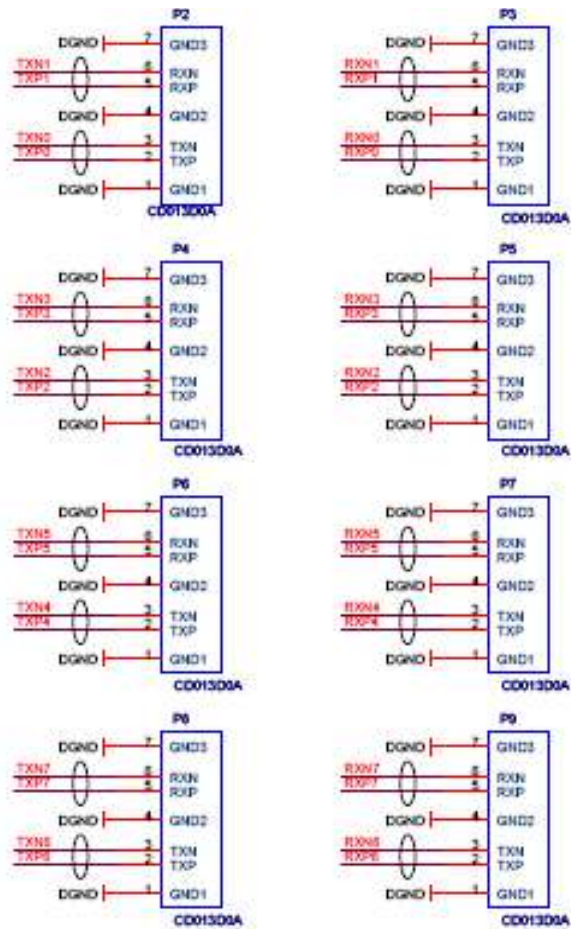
P2
DGND 7 GND3
TXN1 6 RXN
TXP1 5 RXP
DGND 4 GND2
TXN0 3 TXN
TXP0 2 TXP
DGND 1 GND1
CD013D0A

P3
DGND 7 GND3
RXN1 6 RXN
RXP1 5 RXP
DGND 4 GND2
RXN0 3 TXN
RXP0 2 TXP
DGND 1 GND1
CD013D0A

P4
DGND 7 GND3
TXN3 6 RXN
TXP3 5 RXP
DGND 4 GND2
TXN2 3 TXN
TXP2 2 TXP
DGND 1 GND1
CD013D0A

P5
DGND 7 GND3
RXN3 6 RXN
RXP3 5 RXP
DGND 4 GND2
RXN2 3 TXN
RXP2 2 TXP
DGND 1 GND1
CD013D0A

P6
DGND 7 GND3
TXN5 6 RXN
TXP5 5 RXP
DGND 4 GND2
TXN4 3 TXN
TXP4 2 TXP
DGND 1 GND1
CD013D0A

P7
DGND 7 GND3
RXN5 6 RXN
RXP5 5 RXP
DGND 4 GND2
RXN4 3 TXN
RXP4 2 TXP
DGND 1 GND1
CD013D0A

P8
DGND 7 GND3
TXN7 6 RXN
TXP7 5 RXP
DGND 4 GND2
TXN6 3 TXN
TXP6 2 TXP
DGND 1 GND1
CD013D0A

P9
DGND 7 GND3
RXN7 6 RXN
RXP7 5 RXP
DGND 4 GND2
RXN6 3 TXN
RXP6 2 TXP
DGND 1 GND1
CD013D0A